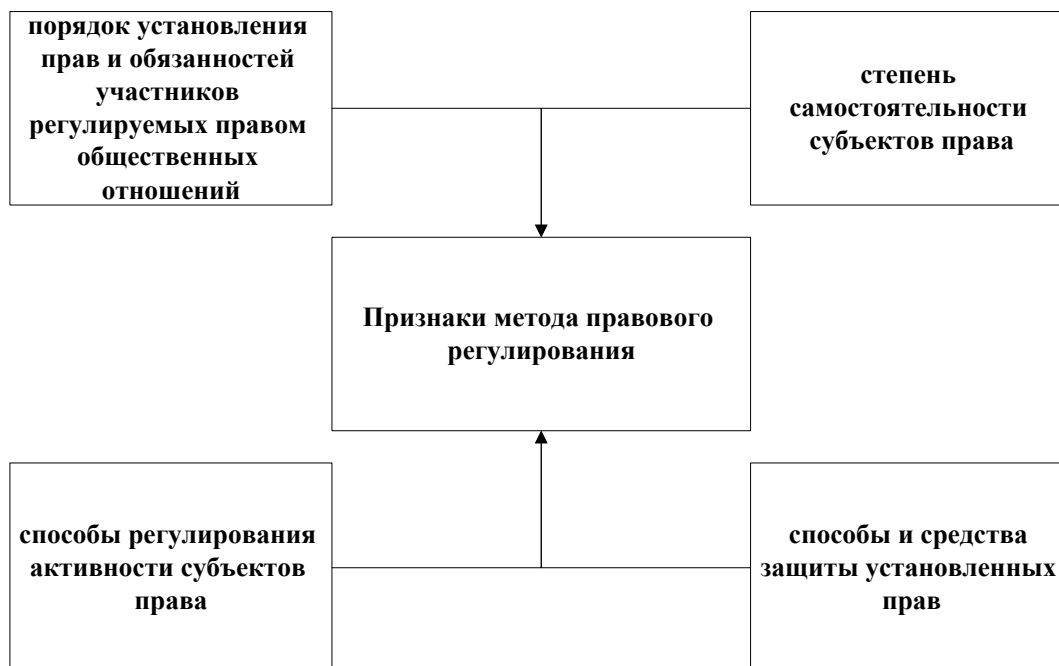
порядок установления прав и обязанностей участников регулируемых правом общественных отношений

степень самостоятельности субъектов права

Признаки метода правового регулирования

способы регулирования активности субъектов права

способы и средства защиты установленных прав